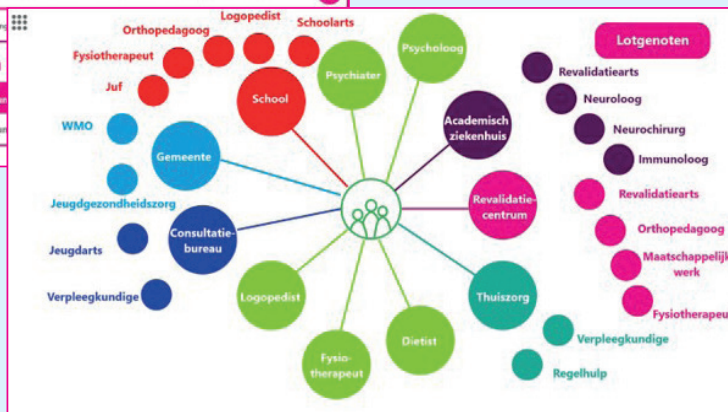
Orthopedagoog
Logopedist
Schoolarts
Fysiotherapeut
Juf
School
Psychiater
Psycholoog
Lotgenoten
Revalidatiearts
Neuroloog
Neurochirurg
Immunoloog
WMO
Gemeente
Academisch ziekenhuis
Jeugdgezondheidszorg
Revalidatiearts
Revalidatiecentrum
Orthopedagoog
Jeugdarts
Consultatiebureau
Maatschappelijk werk
Verpleegkundige
Logopedist
Thuiszorg
Fysiotherapeu
Dietist
Verpleegkundige
Fysiotherapeut
Regelhulp